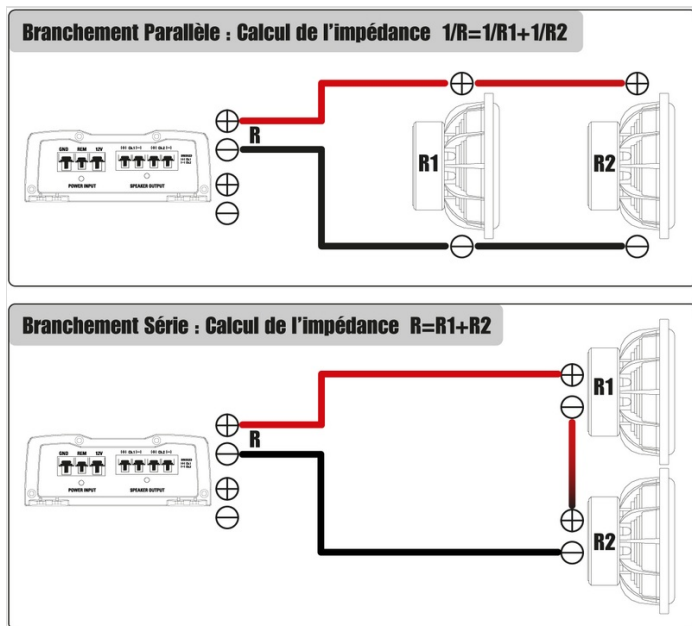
Branchement Parallèle : Calcul de l'impédance 1/R=1/R1+1/R2

GND REM 12V
POWER INPUT
SPEAKER OUTPUT

⊕
R
⊖
⊕
⊖

⊕ ⊕
R1 R2
⊖ ⊖

Branchement Série : Calcul de l'impédance R=R1+R2

GND REM 12V
POWER INPUT
SPEAKER OUTPUT

⊕
R
⊖
⊕
⊖

⊕
R1
⊖
⊕
R2
⊖